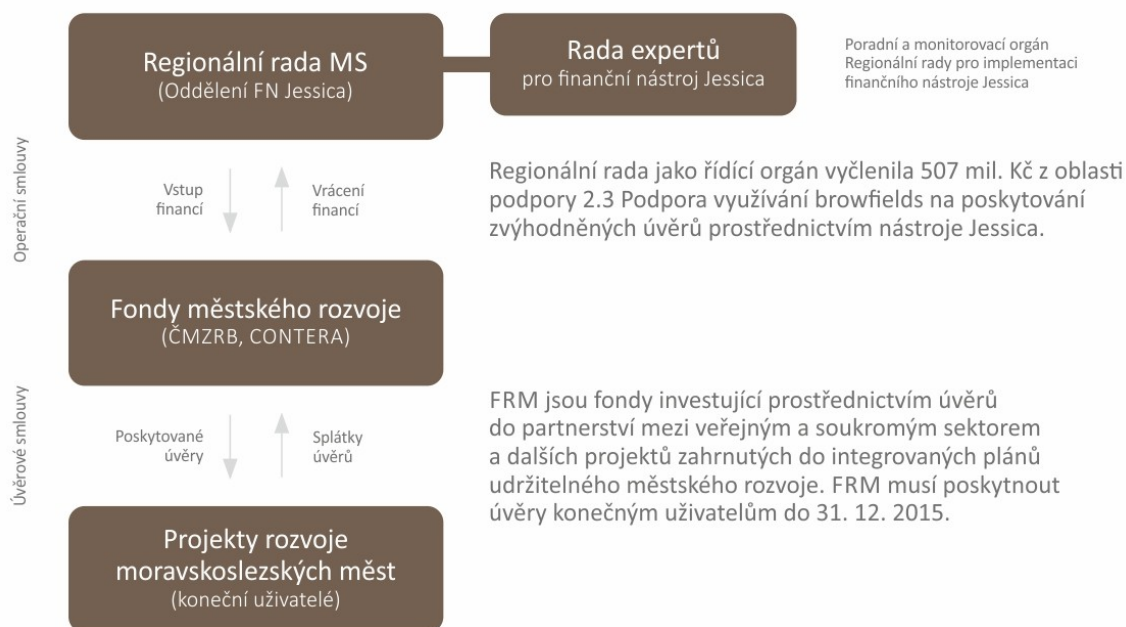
Regionální rada MS
(Oddělení FN Jessica)

Rada expertů
pro finanční nástroj Jessica

Poradní a monitorovací orgán Regionální rady pro implementaci finančního nástroje Jessica

Operační smlouvy

Vstup financí

Vrácení financí

Regionální rada jako řídící orgán vyčlenila 507 mil. Kč z oblasti podpory 2.3 Podpora využívání browfields na poskytování zvýhodněných úvěrů prostřednictvím nástroje Jessica.

Fondy městského rozvoje
(ČMZRB, CONTERA)

Úvěrové smlouvy

Poskytované úvěry

Splátky úvěrů

FRM jsou fondy investující prostřednictvím úvěrů do partnerství mezi veřejným a soukromým sektorem a dalších projektů zahrnutých do integrovaných plánů udržitelného městského rozvoje. FRM musí poskytnout úvěry konečným uživatelům do 31. 12. 2015.

Projekty rozvoje moravskoslezských měst
(koneční uživatelé)